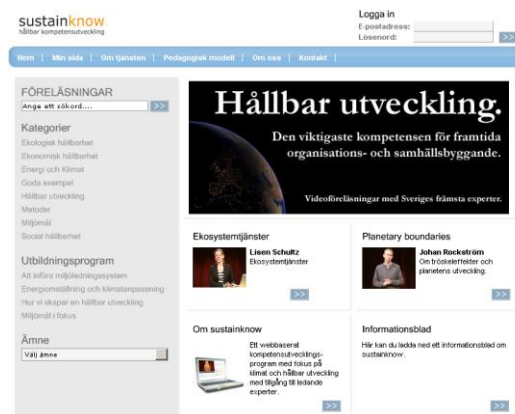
sustainknow
hållbar kompetensutveckling

Logga in
E-postadress:
Lösenord:
>>

Hem | Min sida | Om tjänsten | Pedagogisk modell | Om oss | Kontakt |

FÖRELÄSNINGAR
Ange ett sökord....
>>

Kategorier
Ekologisk hållbarhet
Ekonomisk hållbarhet
Energi och Klimat
Goda exempel
Hållbar utveckling
Metoder
Miljömål
Social hållbarhet

Utbildningsprogram
Att införa miljöledningssystem
Energiomställning och klimatanpassning
Hur vi skapar en hållbar utveckling
Miljömål i fokus

Ämne
Välj ämne

Hållbar utveckling.
Den viktigaste kompetensen för framtida organisations- och samhällsbyggande.
Videoföreläsningar med Sveriges främsta experter.

Ekosystemtjänster
Lisen Schultz
Ekosystemtjänster
>>

Planetary boundaries
Johan Rockström
Om tröskeleffekter och planetens utveckling.
>>

Om sustainknow
Ett webbaserat kompetensutvecklings-program med fokus på klimat och hållbar utveckling med tillgång till ledande experter.
>>

Informationsblad
Här kan du ladda ned ett informationsblad om sustainknow.
>>